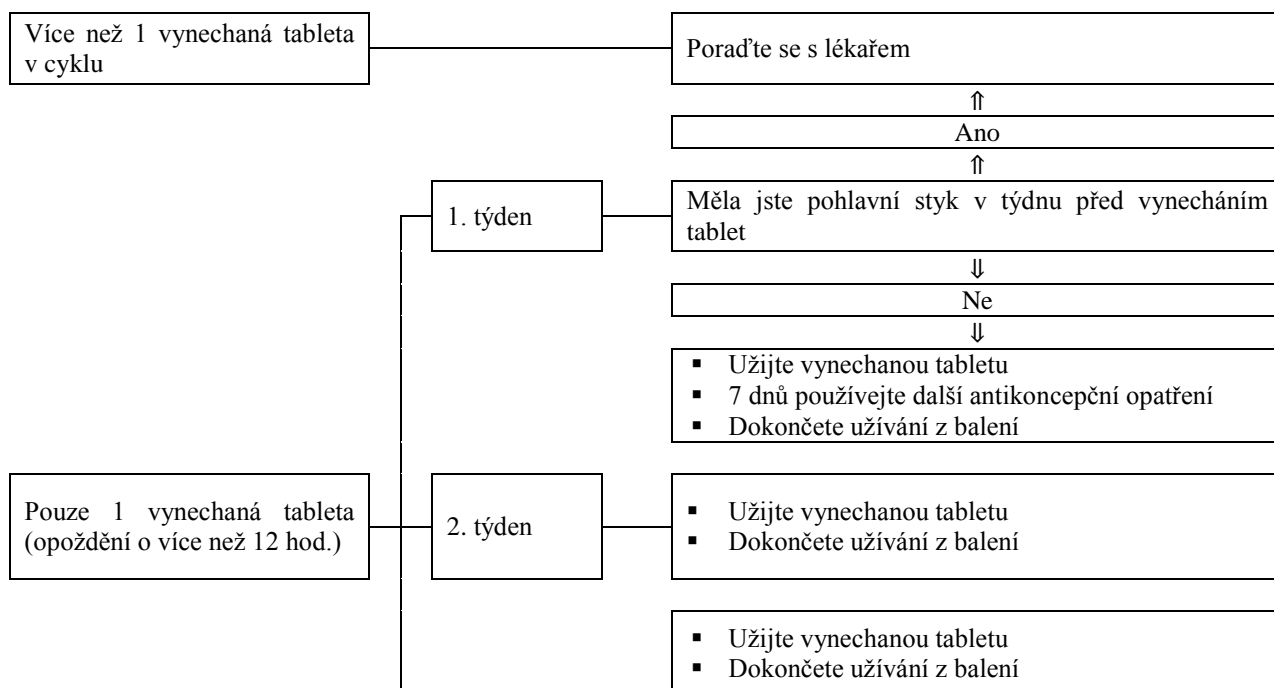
Více než 1 vynechaná tableta v cyklu

Poraďte se s lékařem

⇑

Ano

⇑

1. týden

Měla jste pohlavní styk v týdnu před vynecháním tablet

⇓

Ne

⇓

- Užijte vynechanou tabletu
- 7 dnů používejte další antikoncepční opatření
- Dokončete užívání z balení

Pouze 1 vynechaná tableta (opoždění o více než 12 hod.)

2. týden

- Užijte vynechanou tabletu
- Dokončete užívání z balení

- Užijte vynechanou tabletu
- Dokončete užívání z balení